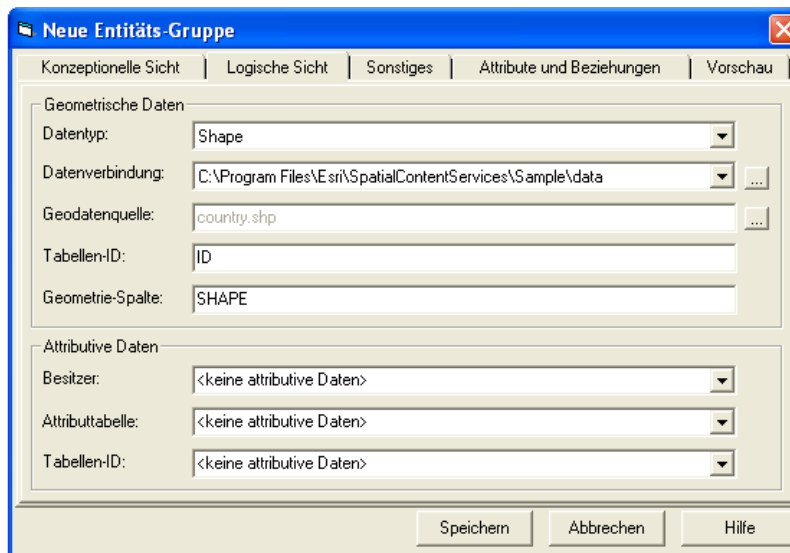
Neue Entitäts-Gruppe

Konzeptionelle Sicht | Logische Sicht | Sonstiges | Attribute und Beziehungen | Vorschau

Geometrische Daten

Datentyp: Shape

Datenverbindung: C:\Program Files\Esri\SpatialContentServices\Sample\data ...

Geodatenquelle: country.shp ...

Tabellen-ID: ID

Geometrie-Spalte: SHAPE

Attributive Daten

Besitzer: <keine attributive Daten>

Attributtabelle: <keine attributive Daten>

Tabellen-ID: <keine attributive Daten>

Speichern | Abbrechen | Hilfe